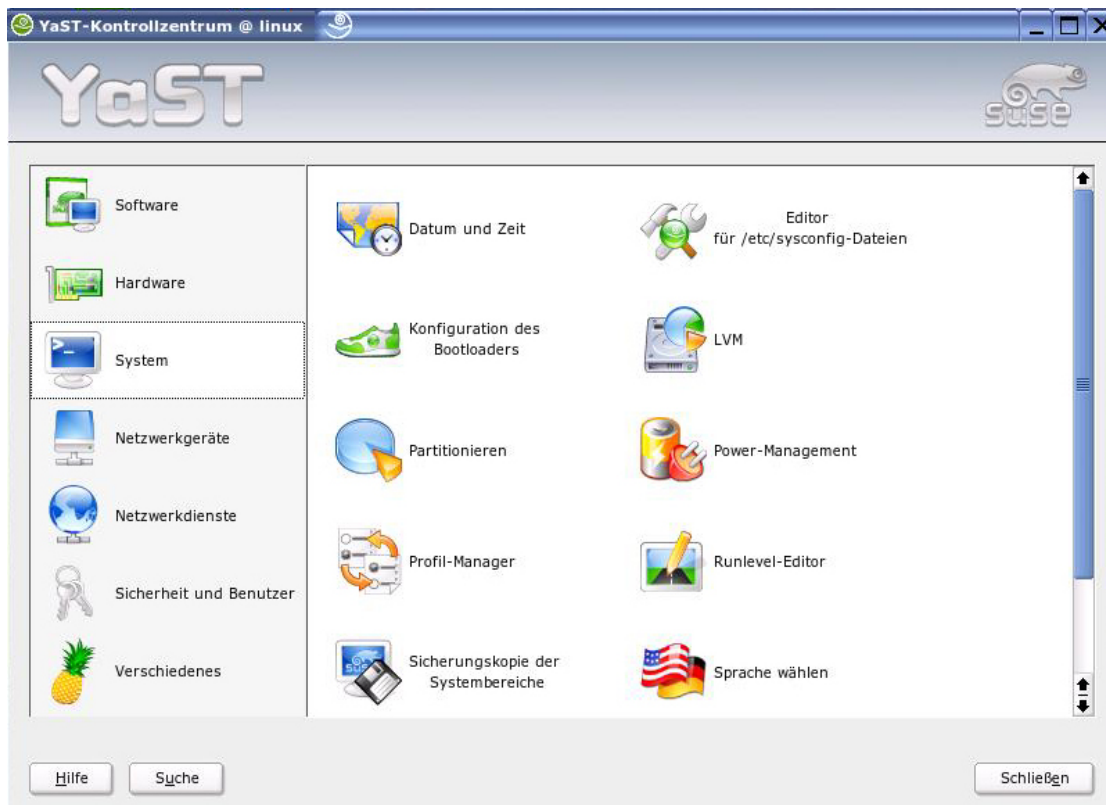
YaST-Kontrollzentrum @ linux

YaST

suse

Software

Hardware

System

Netzwerkgeräte

Netzwerkdienste

Sicherheit und Benutzer

Verschiedenes

Datum und Zeit

Editor für /etc/sysconfig-Dateien

Konfiguration des Bootloaders

LVM

Partitionieren

Power-Management

Profil-Manager

Runlevel-Editor

Sicherungskopie der Systembereiche

Sprache wählen

Hilfe

Suche

Schließen